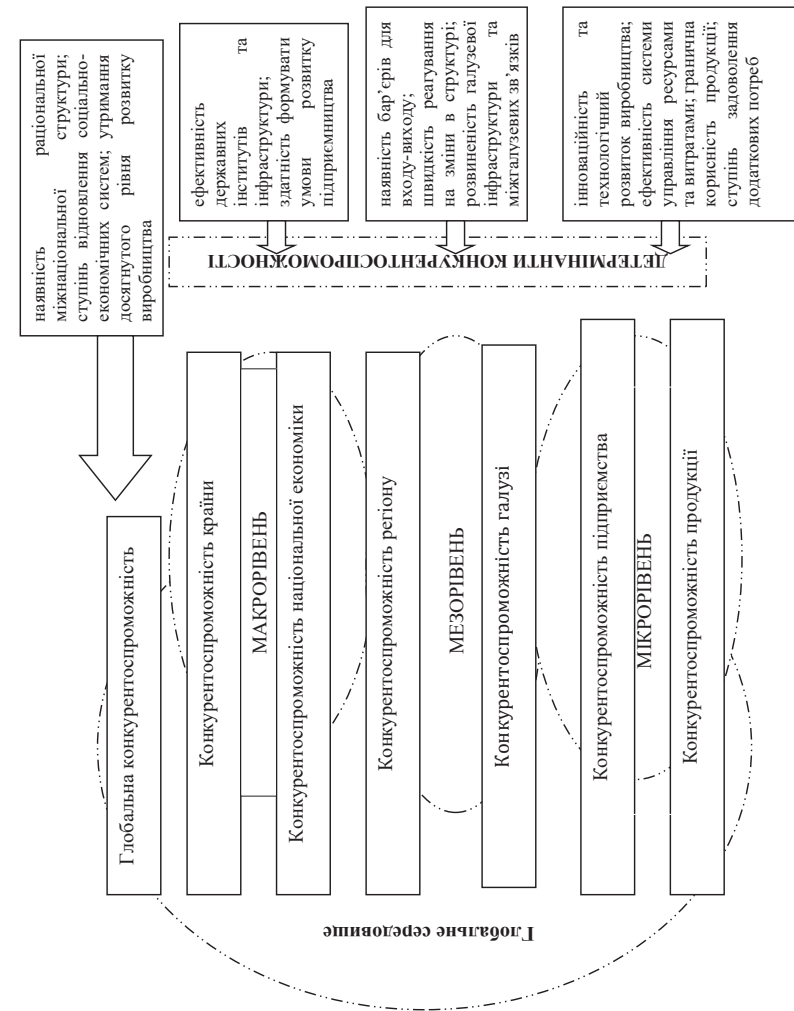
наявність раціональної міжнаціональної структури; ступінь відновлення соціально-економічних систем; утримання досягнутого рівня розвитку виробництва

ефективність державних інститутів та інфраструктури; здатність формувати умови розвитку підприємництва

наявність бар'єрів для входу-виходу; швидкість реагування на зміни в структурі; розвиненість галузевої інфраструктури та міжгалузевих зв'язків

інноваційність та технологічний розвиток виробництва; ефективність системи управління ресурсами та витратами; гранична корисність продукції; ступінь задоволення додаткових потреб

ДЕТЕРМІНАНТИ КОНКУРЕНТОСПРОМОЖНОСТІ

Глобальна конкурентоспроможність

Конкурентоспроможність країни

МАКРОРІВЕНЬ

Конкурентоспроможність національної економіки

Конкурентоспроможність регіону

МЕЗОРІВЕНЬ

Конкурентоспроможність галузі

Конкурентоспроможність підприємства

МІКРОРІВЕНЬ

Конкурентоспроможність продукції

Глобальне середовище